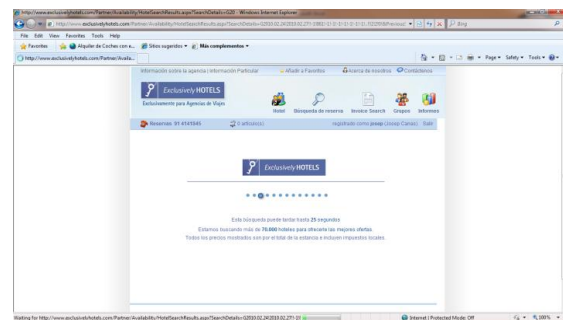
http://www.exclusivelyhotels.com/Partner/Availability/HotelSearchResults.aspx?SearchDetails=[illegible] - Windows Internet Explorer

http://www.exclusivelyhotels.com/Partner/Availability/HotelSearchResults.aspx?SearchDetails=02010.02.24|2010.02.27|1|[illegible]

Bing

File Edit View Favorites Tools Help

Favorites | Alquiler de Coches con a... | Sitios sugeridos | Más complementos

http://www.exclusivelyhotels.com/Partner/Availa...

Page | Safety | Tools

Información sobre la agencia | Información Particular | Añadir a Favoritos | Acerca de nosotros | Confidencia

Exclusively HOTELS
Exclusivamente para Agencias de Viajes

Hotel | Búsqueda de reserva | Invoice Search | Grupos | Informes

Reservas: 91 4141545 | 0 artículo(s) | registrado como jcasp (Josep Camps) | Salir

Exclusively HOTELS

Esta búsqueda puede tardar hasta 29 segundos.
Estamos buscando más de 70.000 hoteles para ofrecerle las mejores ofertas.
Todos los precios mostrados son por el total de la estancia e incluyen impuestos locales.

Waiting for http://www.exclusivelyhotels.com/Partner/Availability/HotelSearchResults.aspx?SearchDetails=02010.02.24|2010.02.27|1|0

Internet | Protected Mode: Off

100%